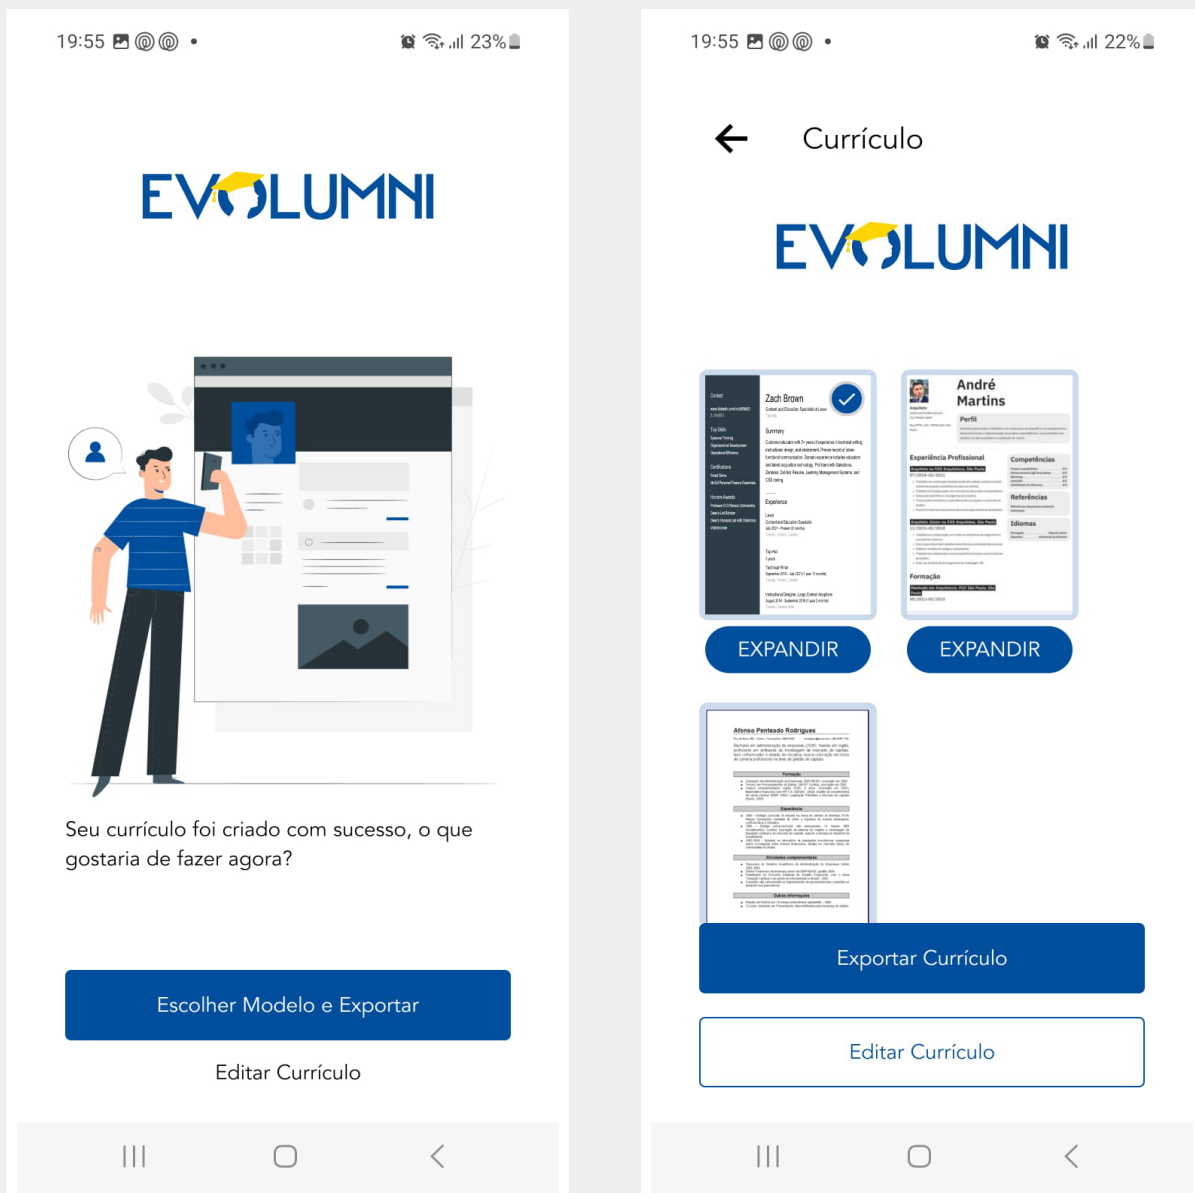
19:55 23%

EVOLUMNI

Seu currículo foi criado com sucesso, o que gostaria de fazer agora?

Escolher Modelo e Exportar

Editar Currículo

19:55 22%

Currículo

EVOLUMNI

Zach Brown

Summary

Experience

André Martins

Perfil

Experiência Profissional

Competências

Referências

Idiomas

Formação

EXPANDIR

EXPANDIR

Afonso Penteado Rodrigues

Formação

Experiência

Atividades complementares

Outras informações

Exportar Currículo

Editar Currículo